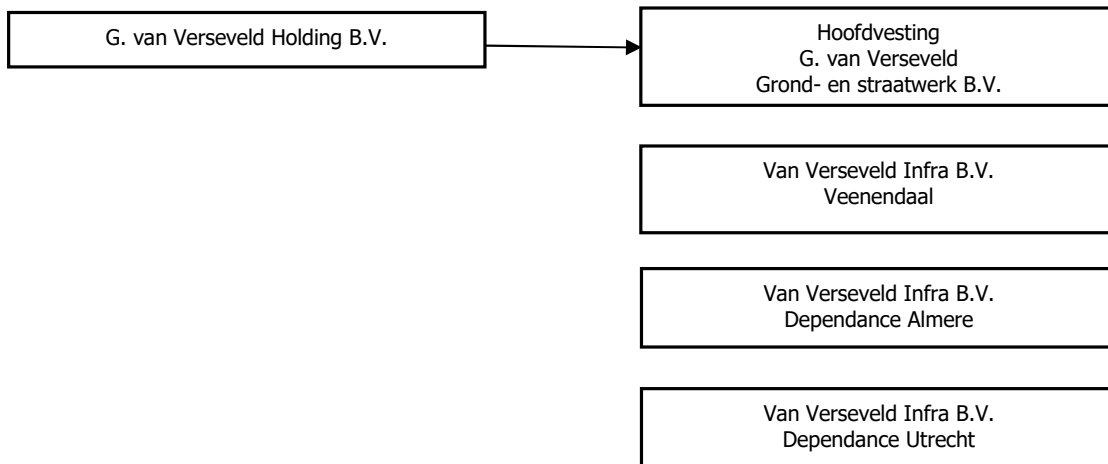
G. van Verseveld Holding B.V.

Hoofdvesting
G. van Verseveld
Grond- en straatwerk B.V.

Van Verseveld Infra B.V.
Veenendaal

Van Verseveld Infra B.V.
Dependance Almere

Van Verseveld Infra B.V.
Dependance Utrecht